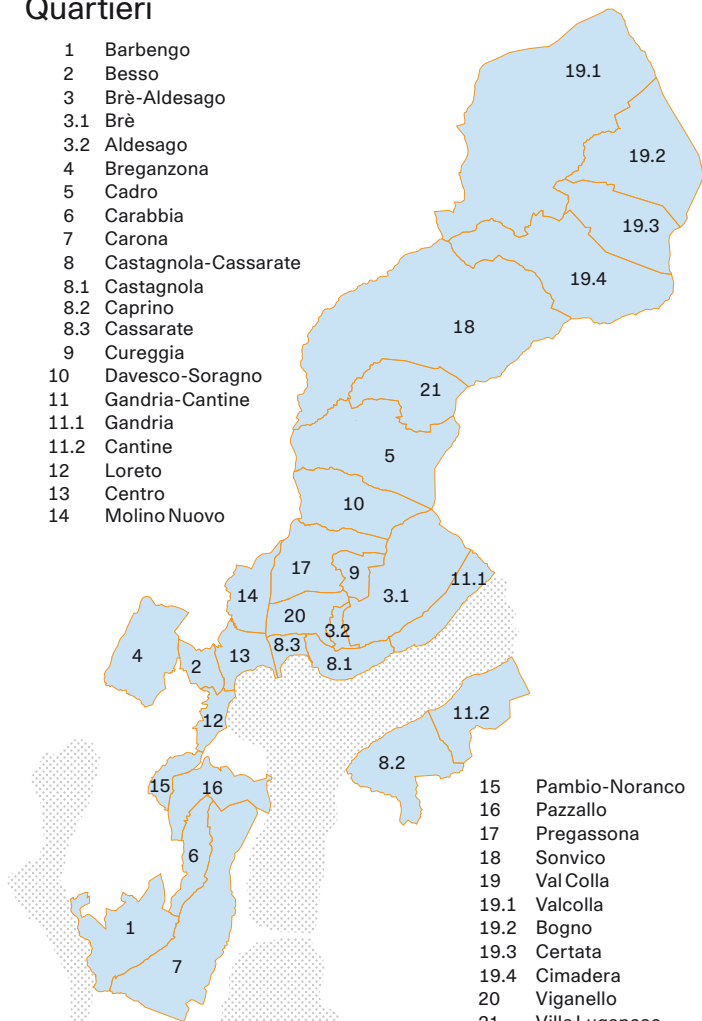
Quartieri

1 Barbengo
2 Besso
3 Brè-Aldesago
3.1 Brè
3.2 Aldesago
4 Breganzona
5 Cadro
6 Carabbia
7 Carona
8 Castagnola-Cassarate
8.1 Castagnola
8.2 Caprino
8.3 Cassarate
9 Cureggia
10 Davesco-Soragno
11 Gandria-Cantine
11.1 Gandria
11.2 Cantine
12 Loreto
13 Centro
14 Molino Nuovo

19.1
19.2
19.3
19.4
18
21
5
10
17
9
3.1
11.1
14
20
3.2
4
2
13
8.3
8.1
12
11.2
8.2
15
16
6
1
7

15 Pambio-Noranco
16 Pazzallo
17 Pregassona
18 Sonvico
19 Val Colla
19.1 Valcolla
19.2 Bogno
19.3 Certata
19.4 Cimadera
20 Viganello
21 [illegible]